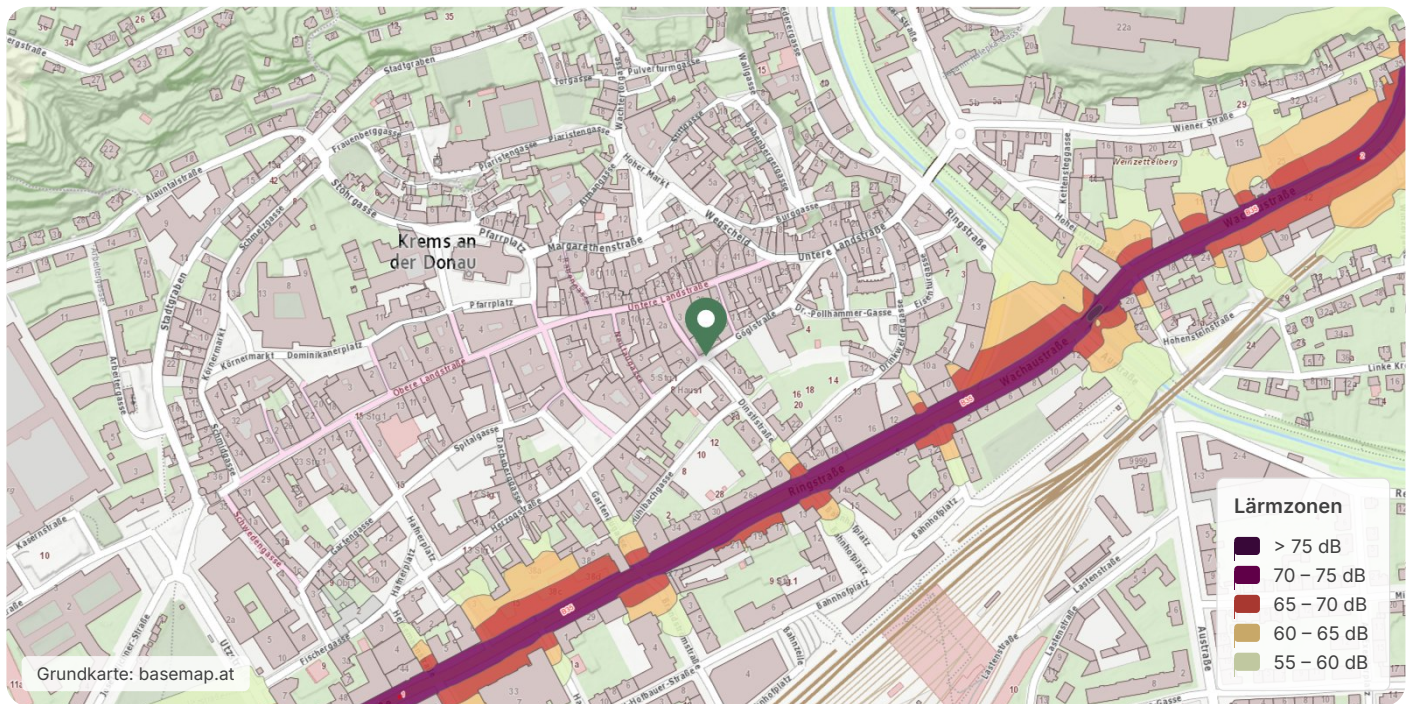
Krems an der Donau

Lärmzonen
> 75 dB
70 – 75 dB
65 – 70 dB
60 – 65 dB
55 – 60 dB

Grundkarte: basemap.at

Stadtgraben
Pfarrplatz
Margarethenstraße
Untere Landstraße
Obere Landstraße
Wegscheid
Ringstraße
Wachaustraße
Wiener Straße
Hoher Markt
Pfarrplatz
Dominikanerplatz
Körnermarkt
Spitalgasse
Schwedengasse
Bahnhofplatz
Bahnhofstraße
Hohensteinstraße
Pollhammer-Gasse
Dinstlstraße
Gögistraße
Utzstraße
Lastenstraße
Austraße
Kasernstraße
Alaunstraße
Steingasse
Frauenberggasse
Piaristengasse
Stadtgraben
Fischergasse
Hafnerplatz
Herzoggasse
Linke Kremszeile
Weinzettelberg
Burggasse
Hofbauer-Straße